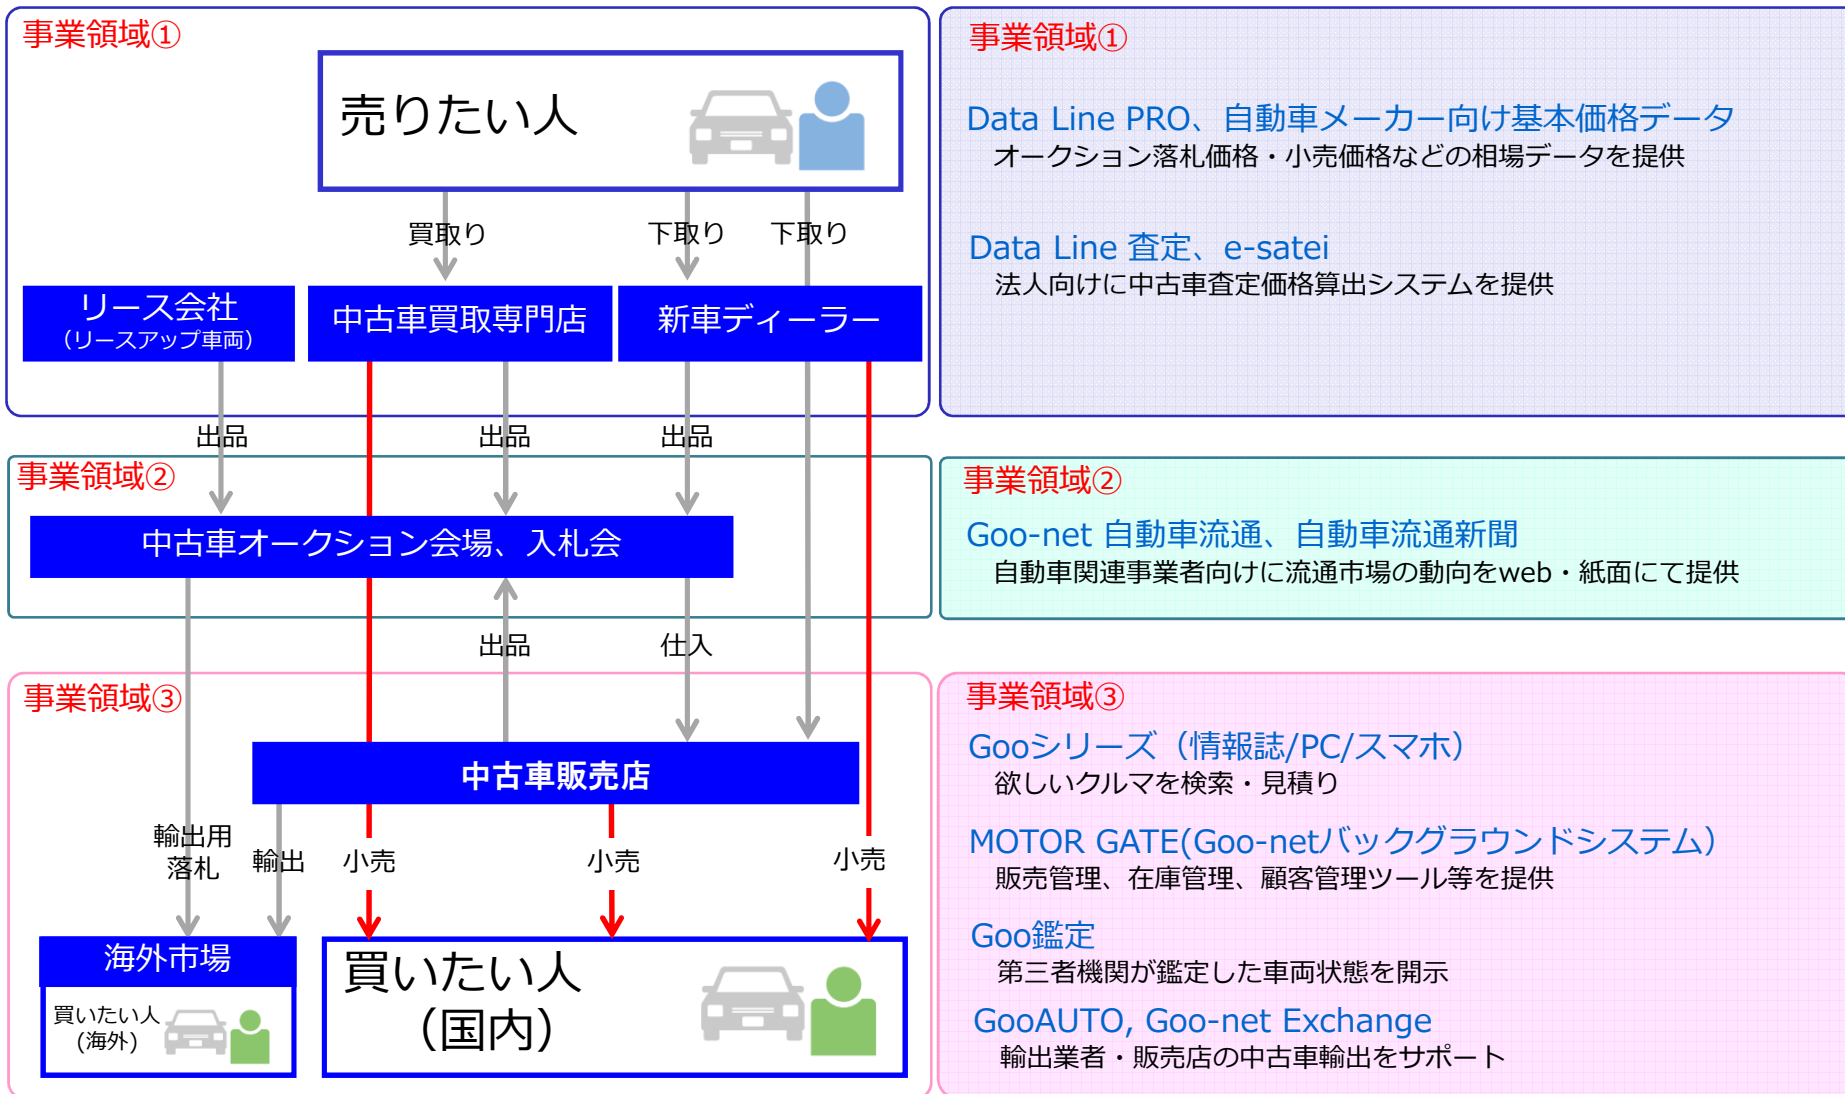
事業領域①

売りたい人

買取り

下取り

下取り

リース会社
（リースアップ車両）

中古車買取専門店

新車ディーラー

出品

出品

出品

事業領域②

中古車オークション会場、入札会

出品

仕入

事業領域③

中古車販売店

輸出用落札

輸出

小売

小売

小売

海外市場

買いたい人（海外）

買いたい人（国内）

事業領域①

Data Line PRO、自動車メーカー向け基本価格データ
オークション落札価格・小売価格などの相場データを提供

Data Line 査定、e-satei
法人向けに中古車査定価格算出システムを提供

事業領域②

Goo-net 自動車流通、自動車流通新聞
自動車関連事業者向けに流通市場の動向をweb・紙面にて提供

事業領域③

Gooシリーズ（情報誌/PC/スマホ）
欲しいクルマを検索・見積り

MOTOR GATE(Goo-netバックグラウンドシステム)
販売管理、在庫管理、顧客管理ツール等を提供

Goo鑑定
第三者機関が鑑定した車両状態を開示

GooAUTO, Goo-net Exchange
輸出業者・販売店の中古車輸出をサポート